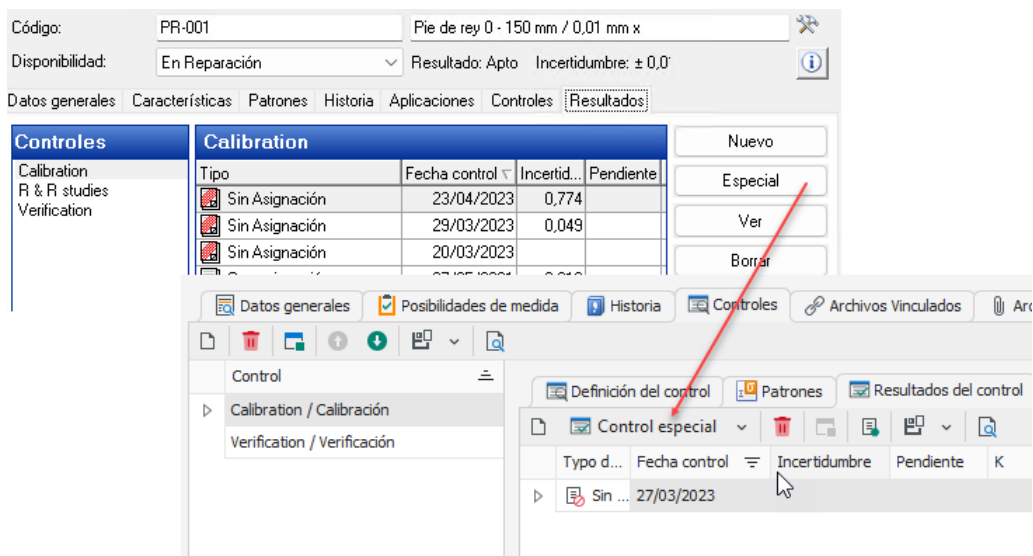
Código: PR-001 Pie de rey 0 - 150 mm / 0,01 mm x

Disponibilidad: En Reparación Resultado: Apto Incertidumbre: ± 0,0

Datos generales | Características | Patrones | Historia | Aplicaciones | Controles | Resultados

Controles

Calibration
R & R studies
Verification

Calibration

| Tipo | Fecha control | Incertid... | Pendiente |
|---|---|---|---|
| Sin Asignación | 23/04/2023 | 0,774 | |
| Sin Asignación | 29/03/2023 | 0,049 | |
| Sin Asignación | 20/03/2023 | | |
| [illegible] | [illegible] | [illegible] | |

Nuevo
Especial
Ver
Borrar

Datos generales | Posibilidades de medida | Historia | Controles | Archivos Vinculados | Ar

Control

Calibration / Calibración
Verification / Verificación

Definición del control | Patrones | Resultados del control

Control especial

| Typo d... | Fecha control | Incertidumbre | Pendiente | K |
|---|---|---|---|---|
| Sin ... | 27/03/2023 | | | |